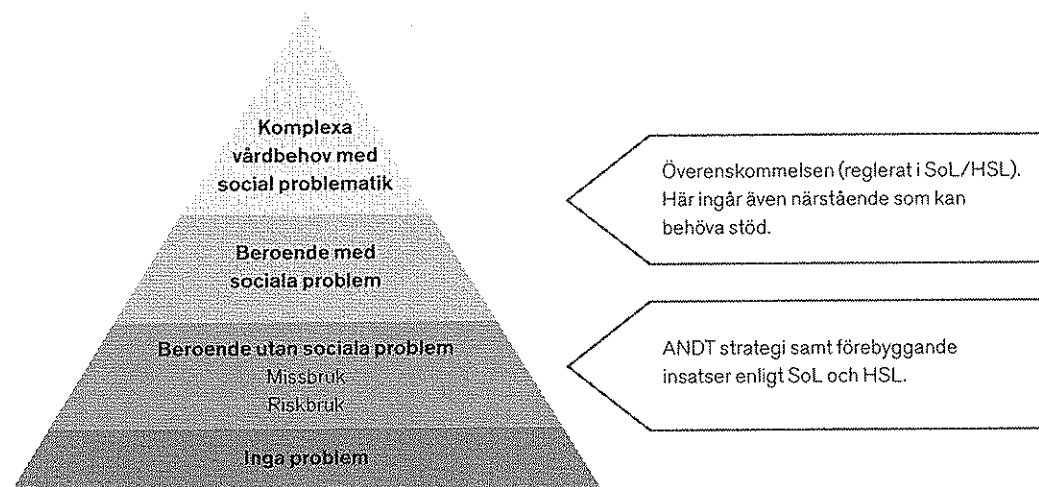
Komplexa vårdbehov med social problematik

Beroende med sociala problem

Beroende utan sociala problem
Missbruk
Riskbruk

Inga problem

Överenskommelsen (reglerat i SoL/HSL). Här ingår även närstående som kan behöva stöd.

ANDT strategi samt förebyggande insatser enligt SoL och HSL.